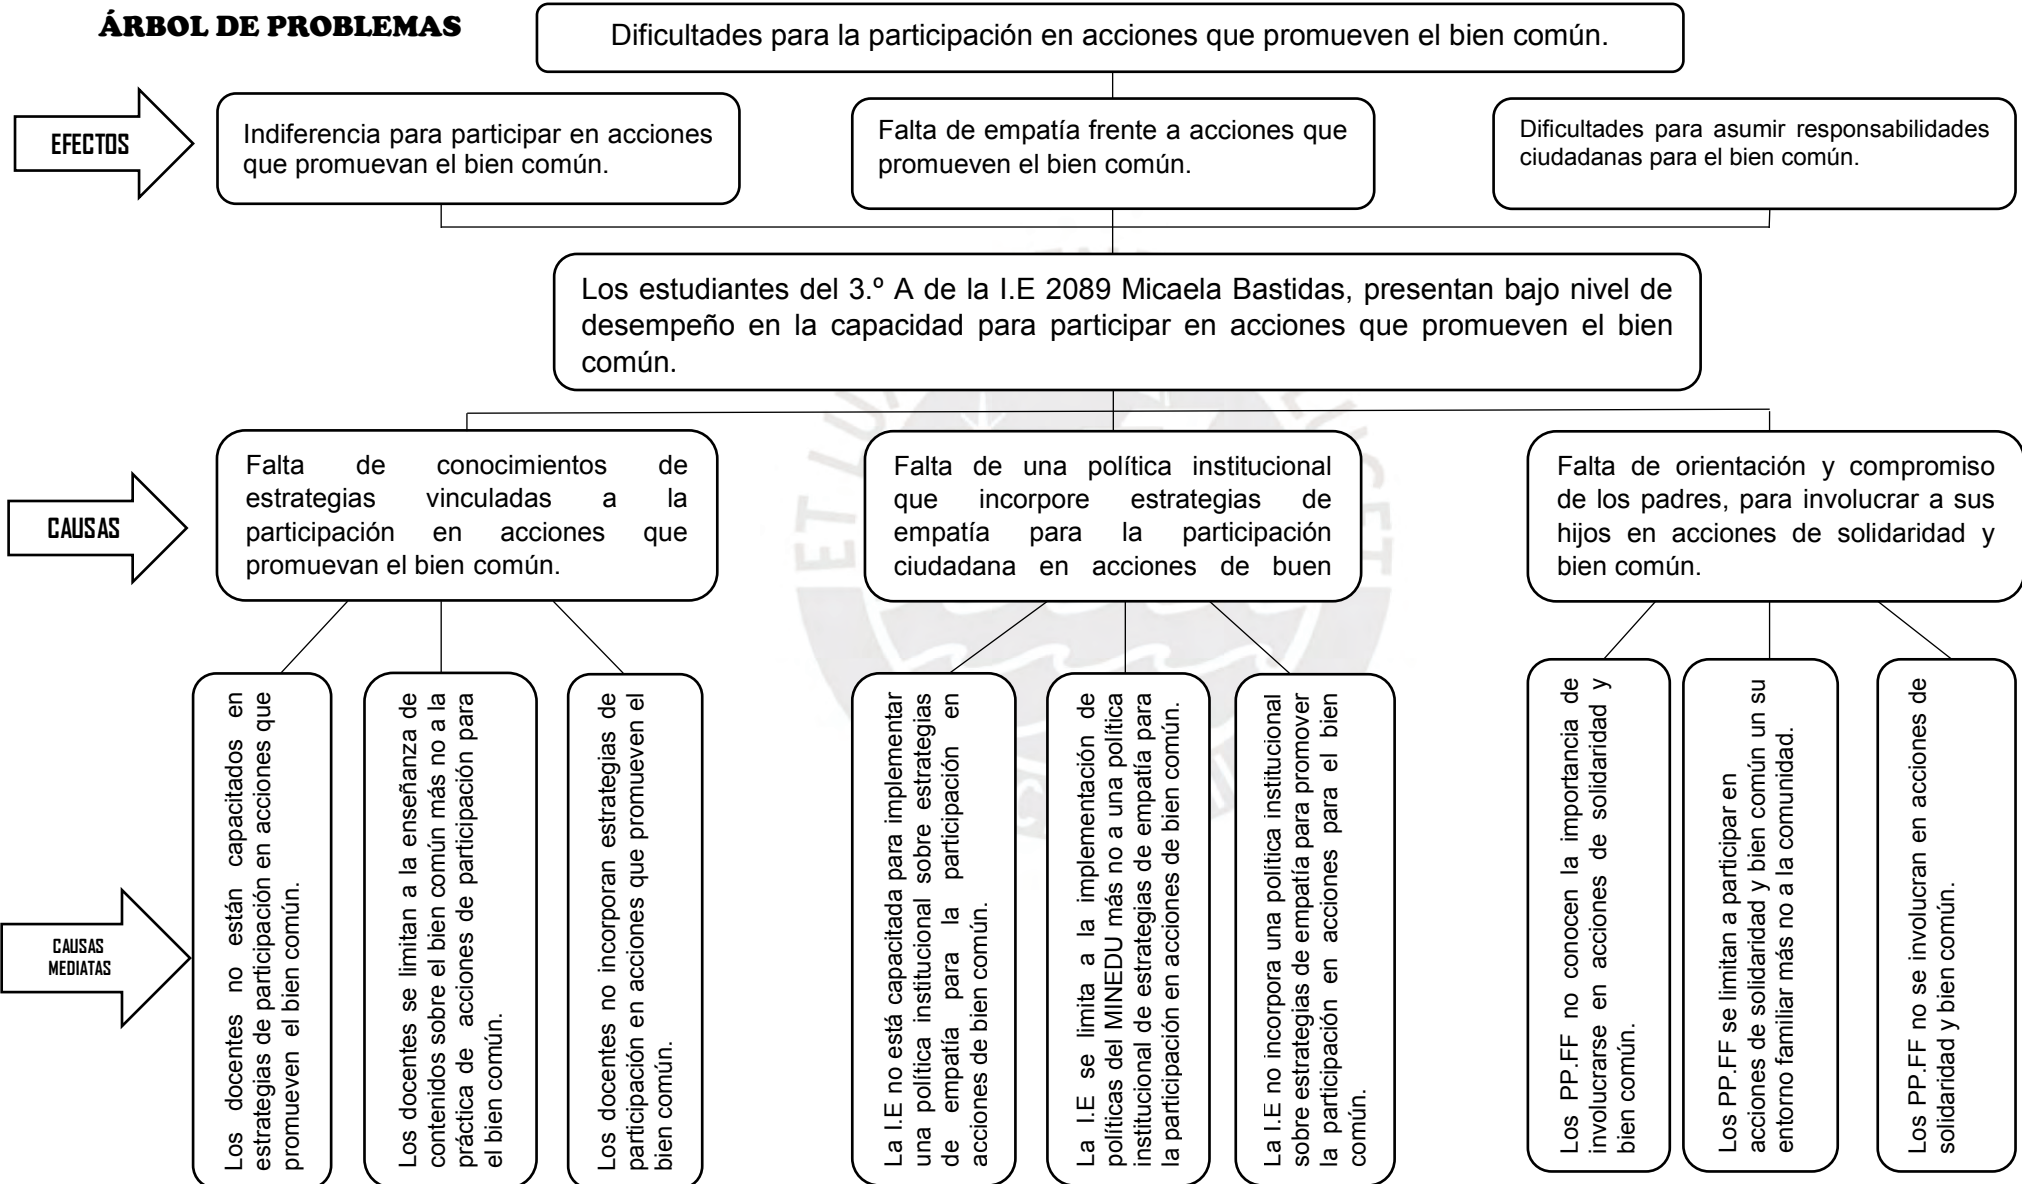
ÁRBOL DE PROBLEMAS

Dificultades para la participación en acciones que promueven el bien común.

EFECTOS

Indiferencia para participar en acciones que promuevan el bien común.

Falta de empatía frente a acciones que promueven el bien común.

Dificultades para asumir responsabilidades ciudadanas para el bien común.

Los estudiantes del 3.º A de la I.E 2089 Micaela Bastidas, presentan bajo nivel de desempeño en la capacidad para participar en acciones que promueven el bien común.

CAUSAS

Falta de conocimientos de estrategias vinculadas a la participación en acciones que promuevan el bien común.

Falta de una política institucional que incorpore estrategias de empatía para la participación ciudadana en acciones de buen

Falta de orientación y compromiso de los padres, para involucrar a sus hijos en acciones de solidaridad y bien común.

CAUSAS MEDIATAS

Los docentes no están capacitados en estrategias de participación en acciones que promueven el bien común.

Los docentes se limitan a la enseñanza de contenidos sobre el bien común más no a la práctica de acciones de participación para el bien común.

Los docentes no incorporan estrategias de participación en acciones que promueven el bien común.

La I.E no está capacitada para implementar una política institucional sobre estrategias de empatía para la participación en acciones de bien común.

La I.E se limita a la implementación de políticas del MINEDU más no a una política institucional de estrategias de empatía para la participación en acciones de bien común.

La I.E no incorpora una política institucional sobre estrategias de empatía para promover la participación en acciones para el bien común.

Los PP.FF no conocen la importancia de involucrarse en acciones de solidaridad y bien común.

Los PP.FF se limitan a participar en acciones de solidaridad y bien común un su entorno familiar más no a la comunidad.

Los PP.FF no se involucran en acciones de solidaridad y bien común.